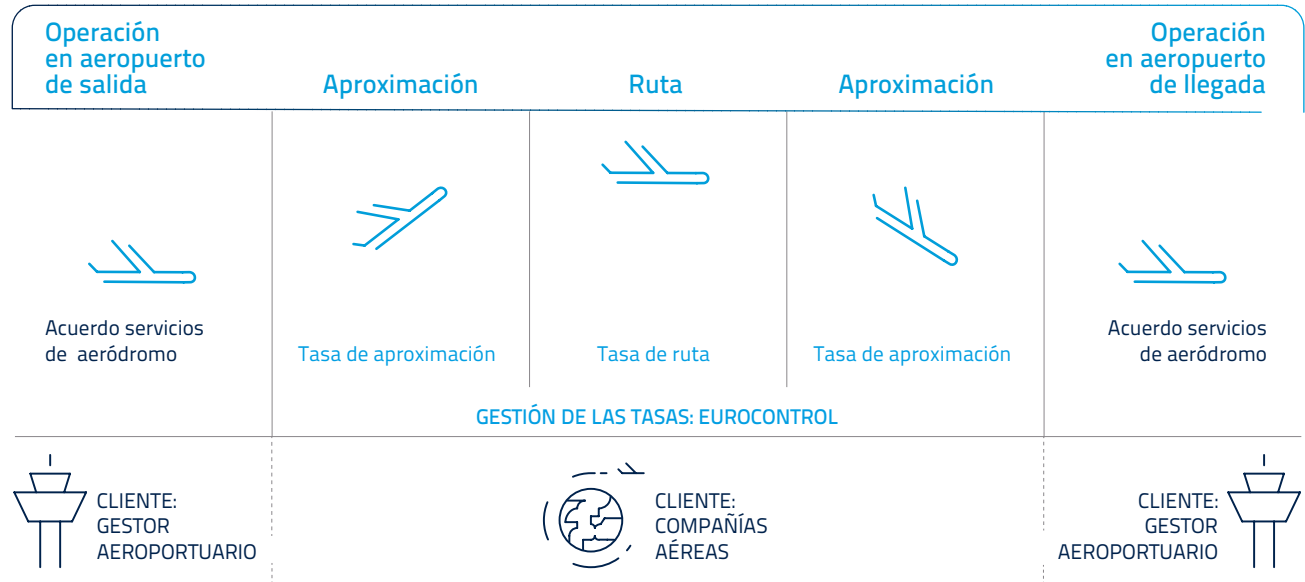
Operación en aeropuerto de salida

Aproximación

Ruta

Aproximación

Operación en aeropuerto de llegada

Acuerdo servicios de aeródromo

Tasa de aproximación

Tasa de ruta

Tasa de aproximación

Acuerdo servicios de aeródromo

GESTIÓN DE LAS TASAS: EUROCONTROL

CLIENTE: GESTOR AEROPORTUARIO

CLIENTE: COMPAÑÍAS AÉREAS

CLIENTE: GESTOR AEROPORTUARIO